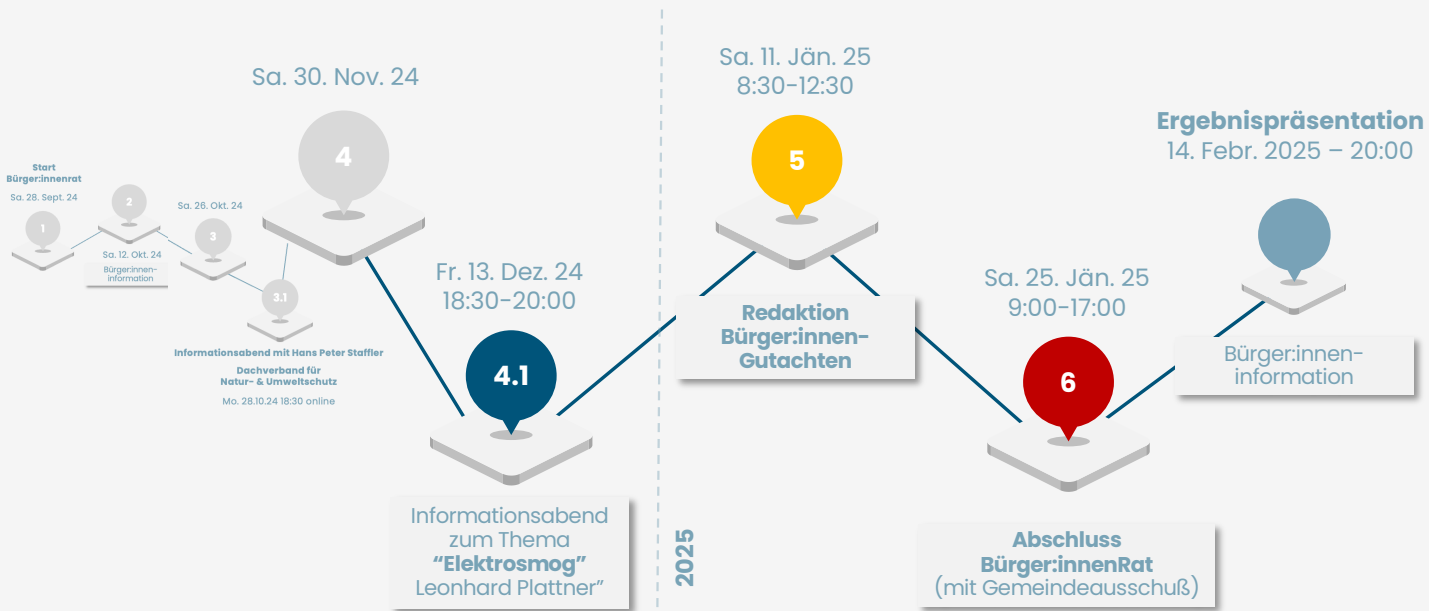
Start
Bürger:innenrat
Sa. 28. Sept. 24

1

2

Sa. 12. Okt. 24
Bürger:innen-information

Sa. 26. Okt. 24

3

3.1

Informationsabend mit Hans Peter Staffler
Dachverband für Natur- & Umweltschutz
Mo. 28.10.24 18:30 online

Sa. 30. Nov. 24

4

Fr. 13. Dez. 24
18:30-20:00

4.1

Informationsabend zum Thema **"Elektrosmog"** Leonhard Plattner"

2025

Sa. 11. Jän. 25
8:30-12:30

5

Redaktion
Bürger:innen-Gutachten

Sa. 25. Jän. 25
9:00-17:00

6

Abschluss
Bürger:innenRat
(mit Gemeindeausschuß)

Ergebnispräsentation
14. Febr. 2025 – 20:00

Bürger:innen-information